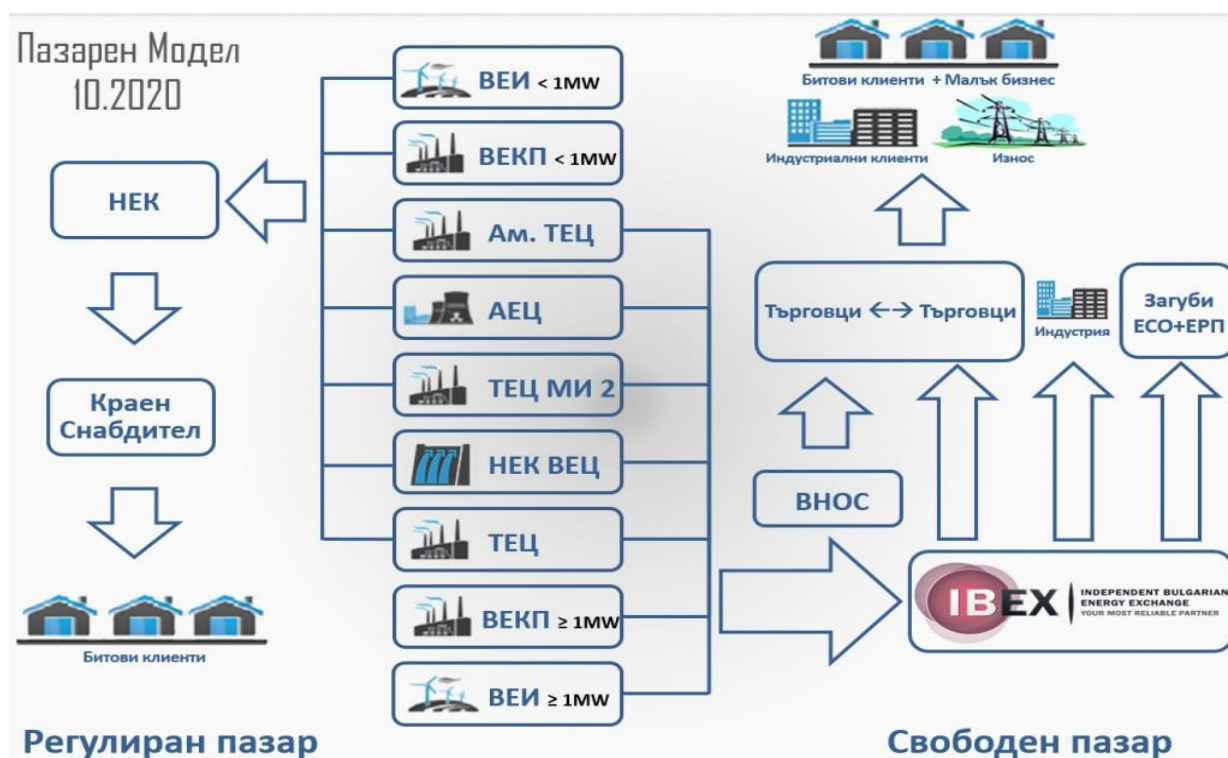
Пазарен Модел
10.2020

ВЕИ < 1MW

ВЕКП < 1MW

НЕК

Ам. ТЕЦ

АЕЦ

ТЕЦ МИ 2

НЕК ВЕЦ

ТЕЦ

ВЕКП ≥ 1MW

ВЕИ ≥ 1MW

Краен Снабдител

Битови клиенти

Битови клиенти + Малък бизнес

Индустриални клиенти

Износ

Търговци ←→ Търговци

Индустрия

Загуби ЕСО+ЕРП

ВНОС

IBEX INDEPENDENT BULGARIAN ENERGY EXCHANGE YOUR MOST RELIABLE PARTNER

Регулиран пазар

Свободен пазар